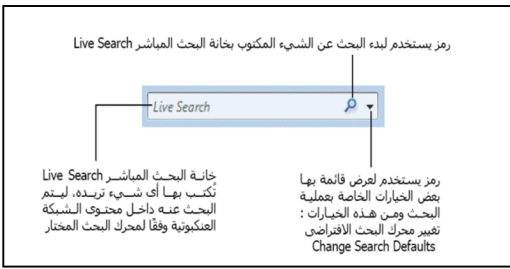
رمز يستخدم لبدء البحث عن الشيء المكتوب بخانة البحث المباشر Live Search

Live Search

خانة البحث المباشر Live Search تُكتب بها أى شيء تريده، ليتم البحث عنه داخل محتوى الشبكة العنكبوتية وفقاً لمحرك البحث المختار

رمز يستخدم لعرض قائمة بها بعض الخيارات الخاصة بعملية البحث ومن هذه الخيارات : تغيير محرك البحث الافتراضى Change Search Defaults